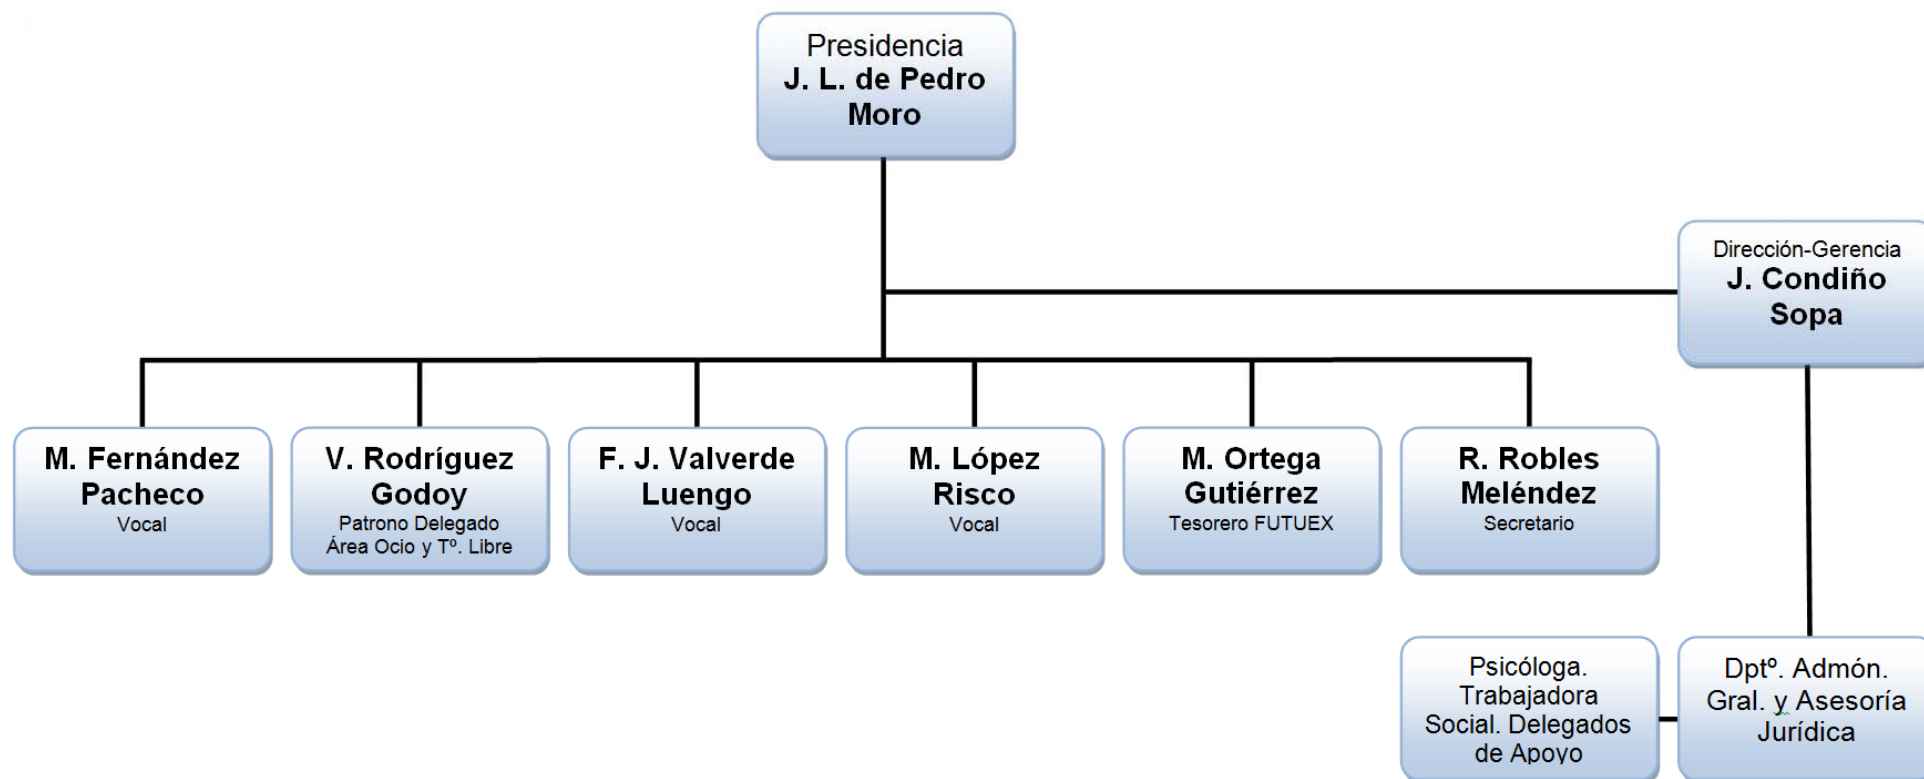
Presidencia
J. L. de Pedro Moro

Dirección-Gerencia
J. Condiño Sopa

M. Fernández Pacheco
Vocal

V. Rodríguez Godoy
Patrono Delegado Área Ocio y Tº. Libre

F. J. Valverde Luengo
Vocal

M. López Risco
Vocal

M. Ortega Gutiérrez
Tesorero FUTUEX

R. Robles Meléndez
Secretario

Psicóloga. Trabajadora Social. Delegados de Apoyo

Dptº. Admón. Gral. y Asesoría Jurídica